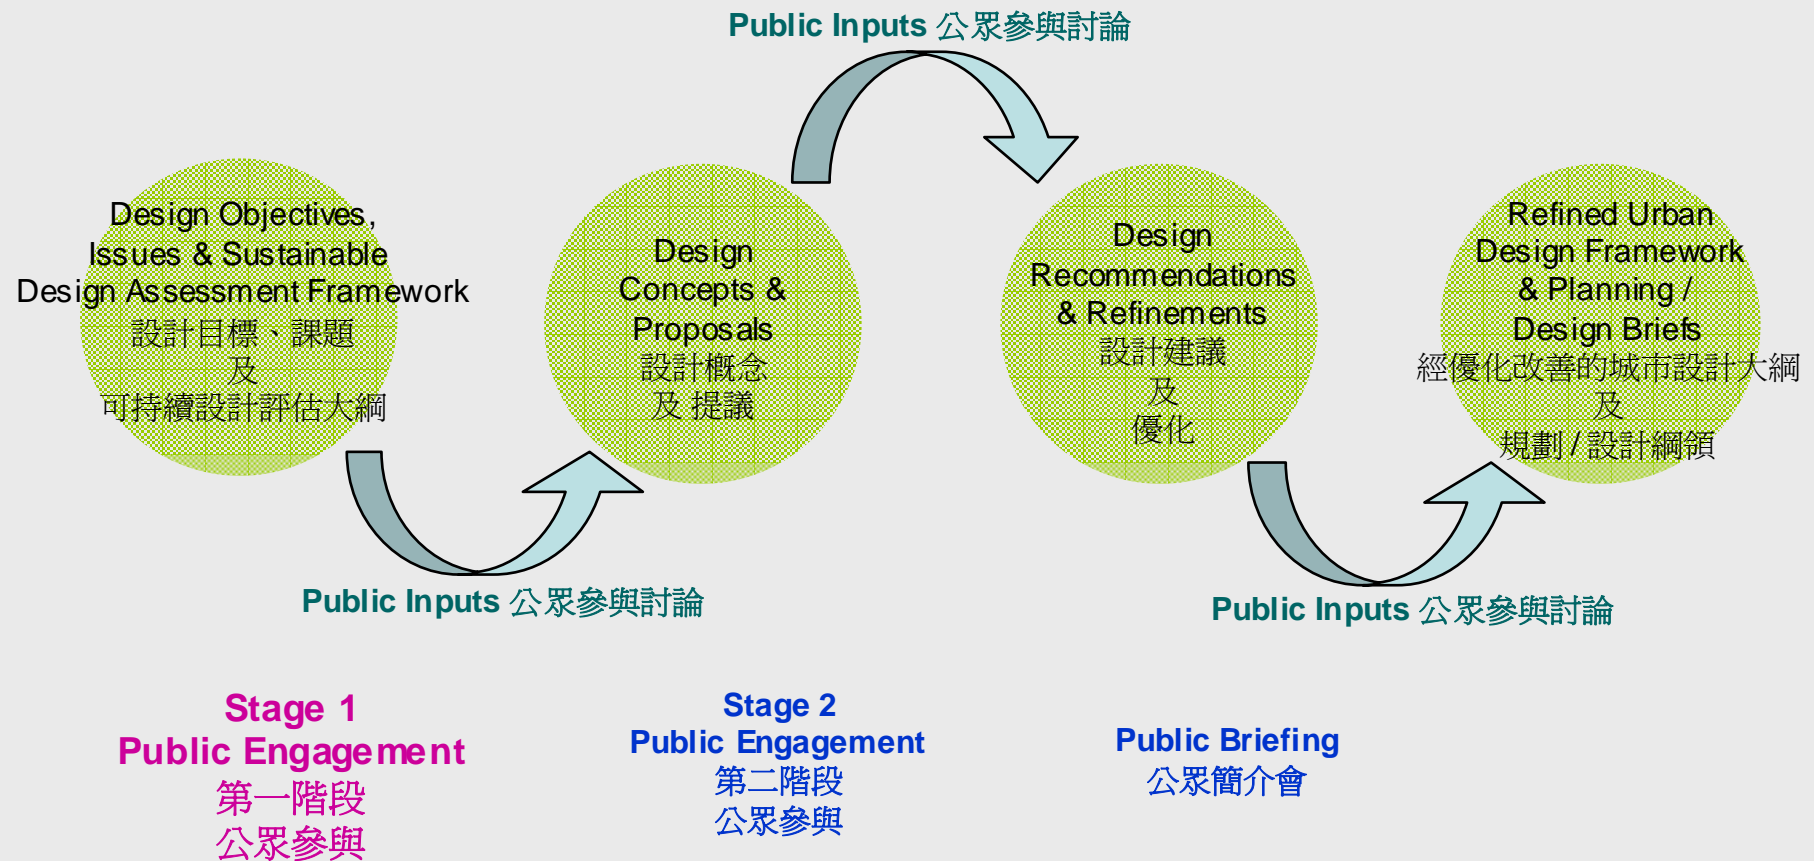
Public Inputs 公眾參與討論

Design Objectives, Issues & Sustainable Design Assessment Framework
設計目標、課題
及
可持續設計評估大綱

Design Concepts & Proposals
設計概念
及 提議

Design Recommendations & Refinements
設計建議
及
優化

Refined Urban Design Framework & Planning / Design Briefs
經優化改善的城市設計大綱
及
規劃 / 設計綱領

Public Inputs 公眾參與討論

Public Inputs 公眾參與討論

Stage 1
Public Engagement
第一階段
公眾參與

Stage 2
Public Engagement
第二階段
公眾參與

Public Briefing
公眾簡介會